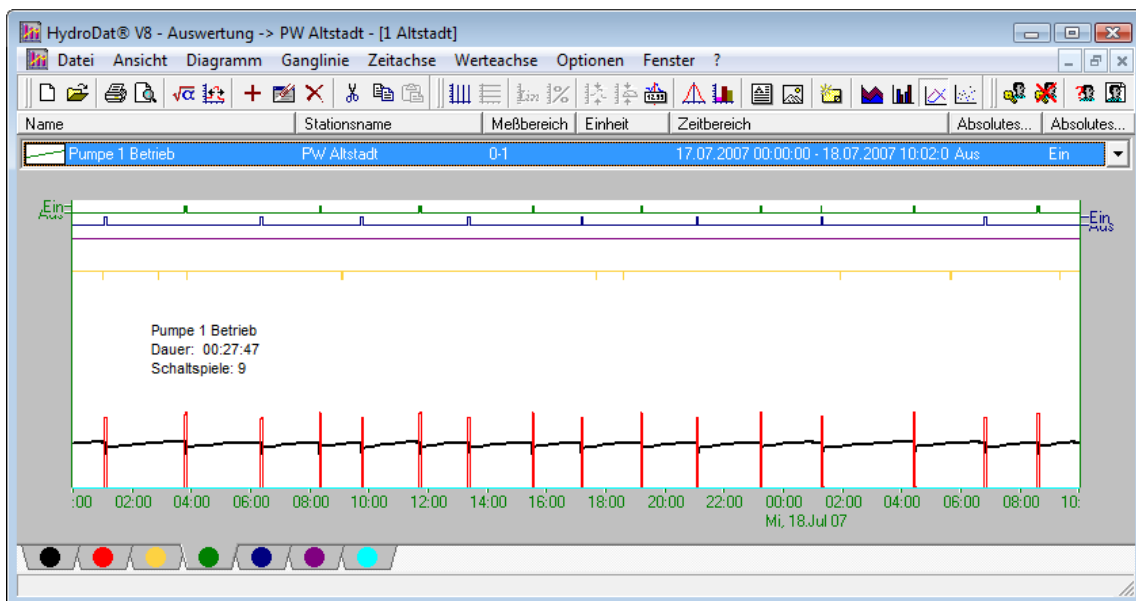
HydroDat® V8 - Auswertung -> PW Altstadt - [1 Altstadt]

Datei Ansicht Diagramm Ganglinie Zeitachse Werteachse Optionen Fenster ?

| Name | Stationsname | Meßbereich | Einheit | Zeitbereich | Absolutes... | Absolutes... |
|---|---|---|---|---|---|---|
| Pumpe 1 Betrieb | PW Altstadt | 0-1 | | 17.07.2007 00:00:00 - 18.07.2007 10:02:0 | Aus | Ein |

Ein
Aus

Ein
Aus

Pumpe 1 Betrieb
Dauer: 00:27:47
Schaltspiele: 9

:00 02:00 04:00 06:00 08:00 10:00 12:00 14:00 16:00 18:00 20:00 22:00 00:00 02:00 04:00 06:00 08:00 10:
Mi, 18.Jul 07